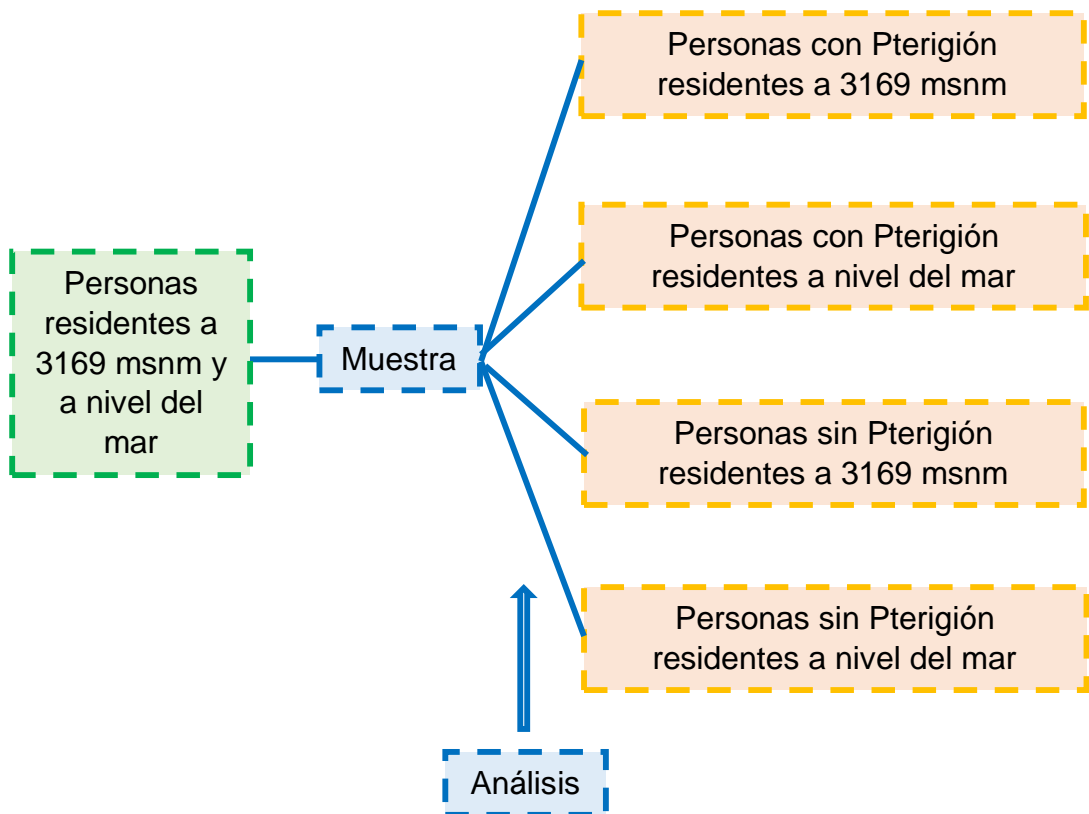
Personas residentes a 3169 msnm y a nivel del mar

Muestra

Personas con Pterigión residentes a 3169 msnm

Personas con Pterigión residentes a nivel del mar

Personas sin Pterigión residentes a 3169 msnm

Personas sin Pterigión residentes a nivel del mar

Análisis